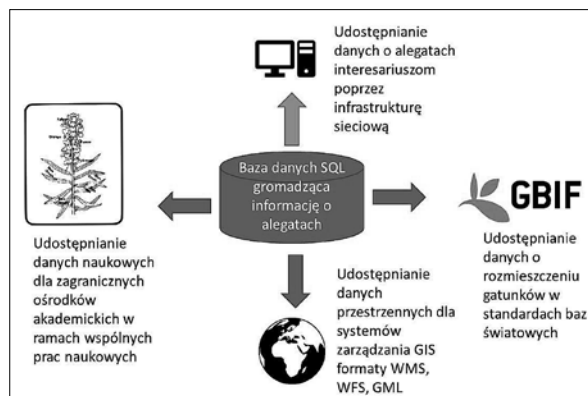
Udostępnianie danych o alegatach interesariuszom poprzez infrastrukturę sieciową

Baza danych SQL gromadząca informację o alegatach

GBIF

Udostępnianie danych naukowych dla zagranicznych ośrodków akademickich w ramach wspólnych prac naukowych

Udostępnianie danych przestrzennych dla systemów zarządzania GIS formaty WMS, WFS, GML

Udostępnianie danych o rozmieszczeniu gatunków w standardach baz światowych